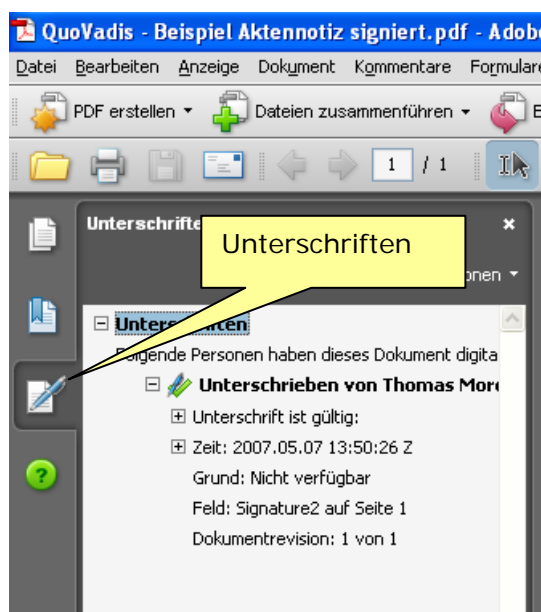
QuoVadis - Beispiel Aktennotiz signiert.pdf - Adob

Datei Bearbeiten Anzeige Dokument Kommentare Formulare

PDF erstellen ▾ Dateien zusammenführen ▾ E

1 / 1

Unterschrifte ×

Unterschriften

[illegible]onen ▾

⊟ Unters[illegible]ten

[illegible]lgende Personen haben dieses Dokument digita

⊟ Unterschrieben von Thomas Mor

⊞ Unterschrift ist gültig:

⊞ Zeit: 2007.05.07 13:50:26 Z

Grund: Nicht verfügbar

Feld: Signature2 auf Seite 1

Dokumentrevision: 1 von 1